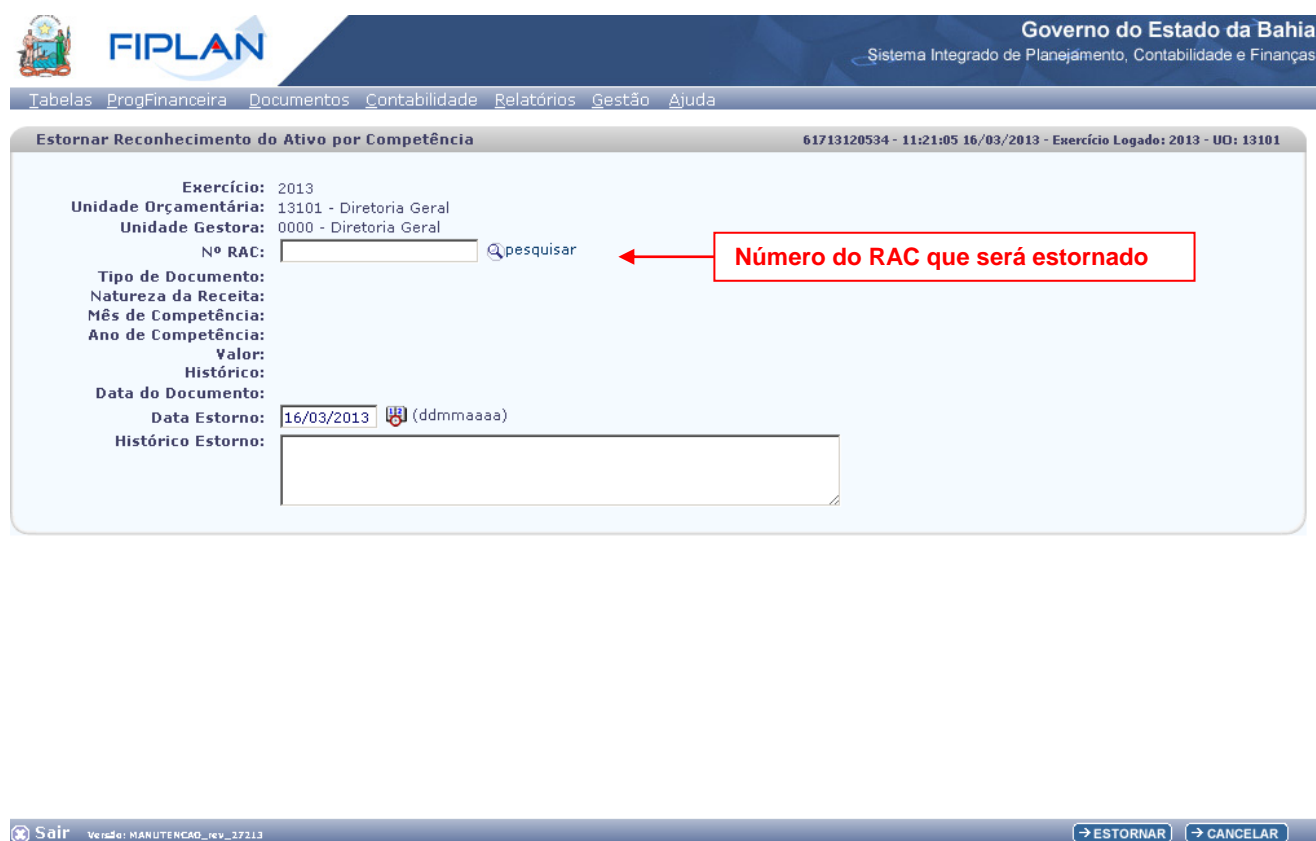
FIPLAN

Governo do Estado da Bahia
Sistema Integrado de Planejamento, Contabilidade e Finanças

Tabelas ProgFinanceira Documentos Contabilidade Relatórios Gestão Ajuda

Estornar Reconhecimento do Ativo por Competência

61713120534 - 11:21:05 16/03/2013 - Exercício Logado: 2013 - UO: 13101

Exercício: 2013
Unidade Orçamentária: 13101 - Diretoria Geral
Unidade Gestora: 0000 - Diretoria Geral
Nº RAC: pesquisar

Número do RAC que será estornado

Tipo de Documento:
Natureza da Receita:
Mês de Competência:
Ano de Competência:
Valor:
Histórico:
Data do Documento:
Data Estorno: 16/03/2013 (ddmmaaaa)
Histórico Estorno:

Sair Versão: MANUTENCAO_rev_27213

→ESTORNAR →CANCELAR